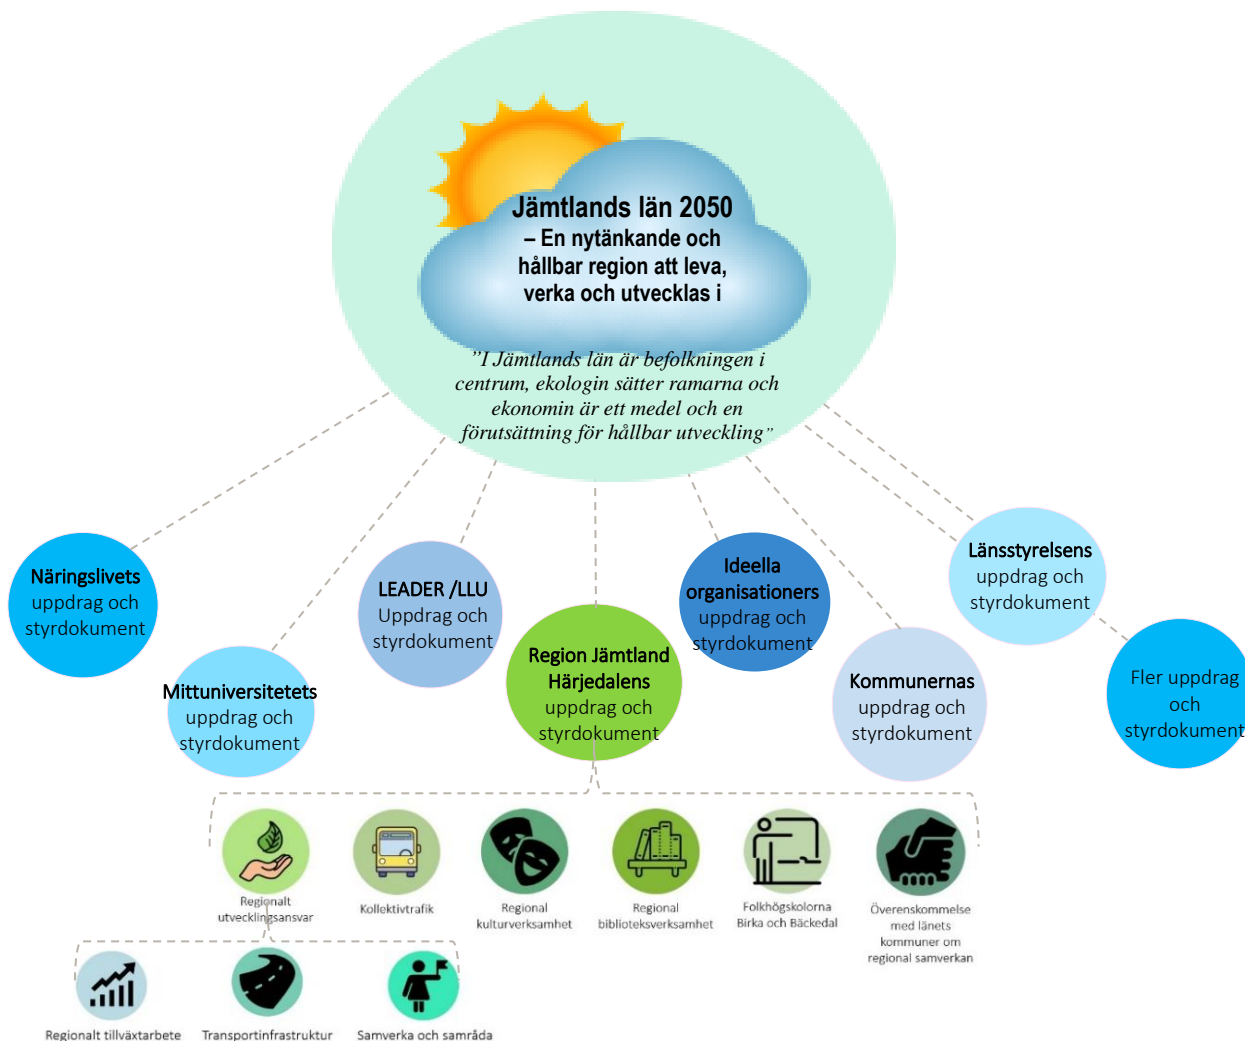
Jämtlands län 2050
– En nytänkande och hållbar region att leva, verka och utvecklas i

”I Jämtlands län är befolkningen i centrum, ekologin sätter ramarna och ekonomin är ett medel och en förutsättning för hållbar utveckling”

Näringslivets uppdrag och styrdokument

Mittuniversitetets uppdrag och styrdokument

LEADER /LLU Uppdrag och styrdokument

Region Jämtland Härjedalens uppdrag och styrdokument

Ideella organisationers uppdrag och styrdokument

Kommunernas uppdrag och styrdokument

Länsstyrelsens uppdrag och styrdokument

Fler uppdrag och styrdokument

Regionalt utvecklingsansvar

Kollektivtrafik

Regional kulturverksamhet

Regional biblioteksverksamhet

Folkhögskolorna Birka och Bäckedal

Överenskommelse med länets kommuner om regional samverkan

Regionalt tillväxtarbete

Transportinfrastruktur

Samverka och samråda